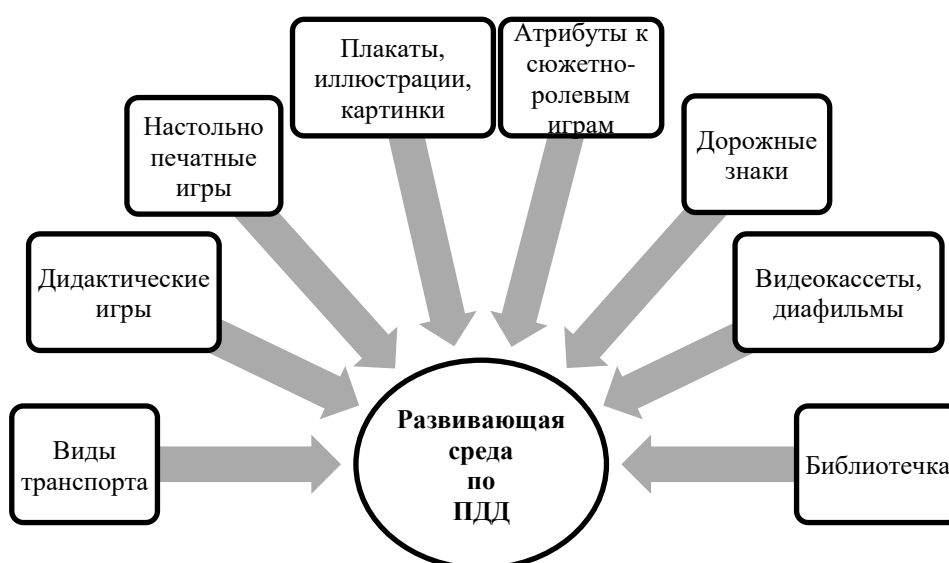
Плакаты, иллюстрации, картинки

Атрибуты к сюжетно-ролевым играм

Настольно печатные игры

Дорожные знаки

Дидактические игры

Видеокассеты, диафильмы

Виды транспорта

Развивающая среда по ПДД

Библиотечка